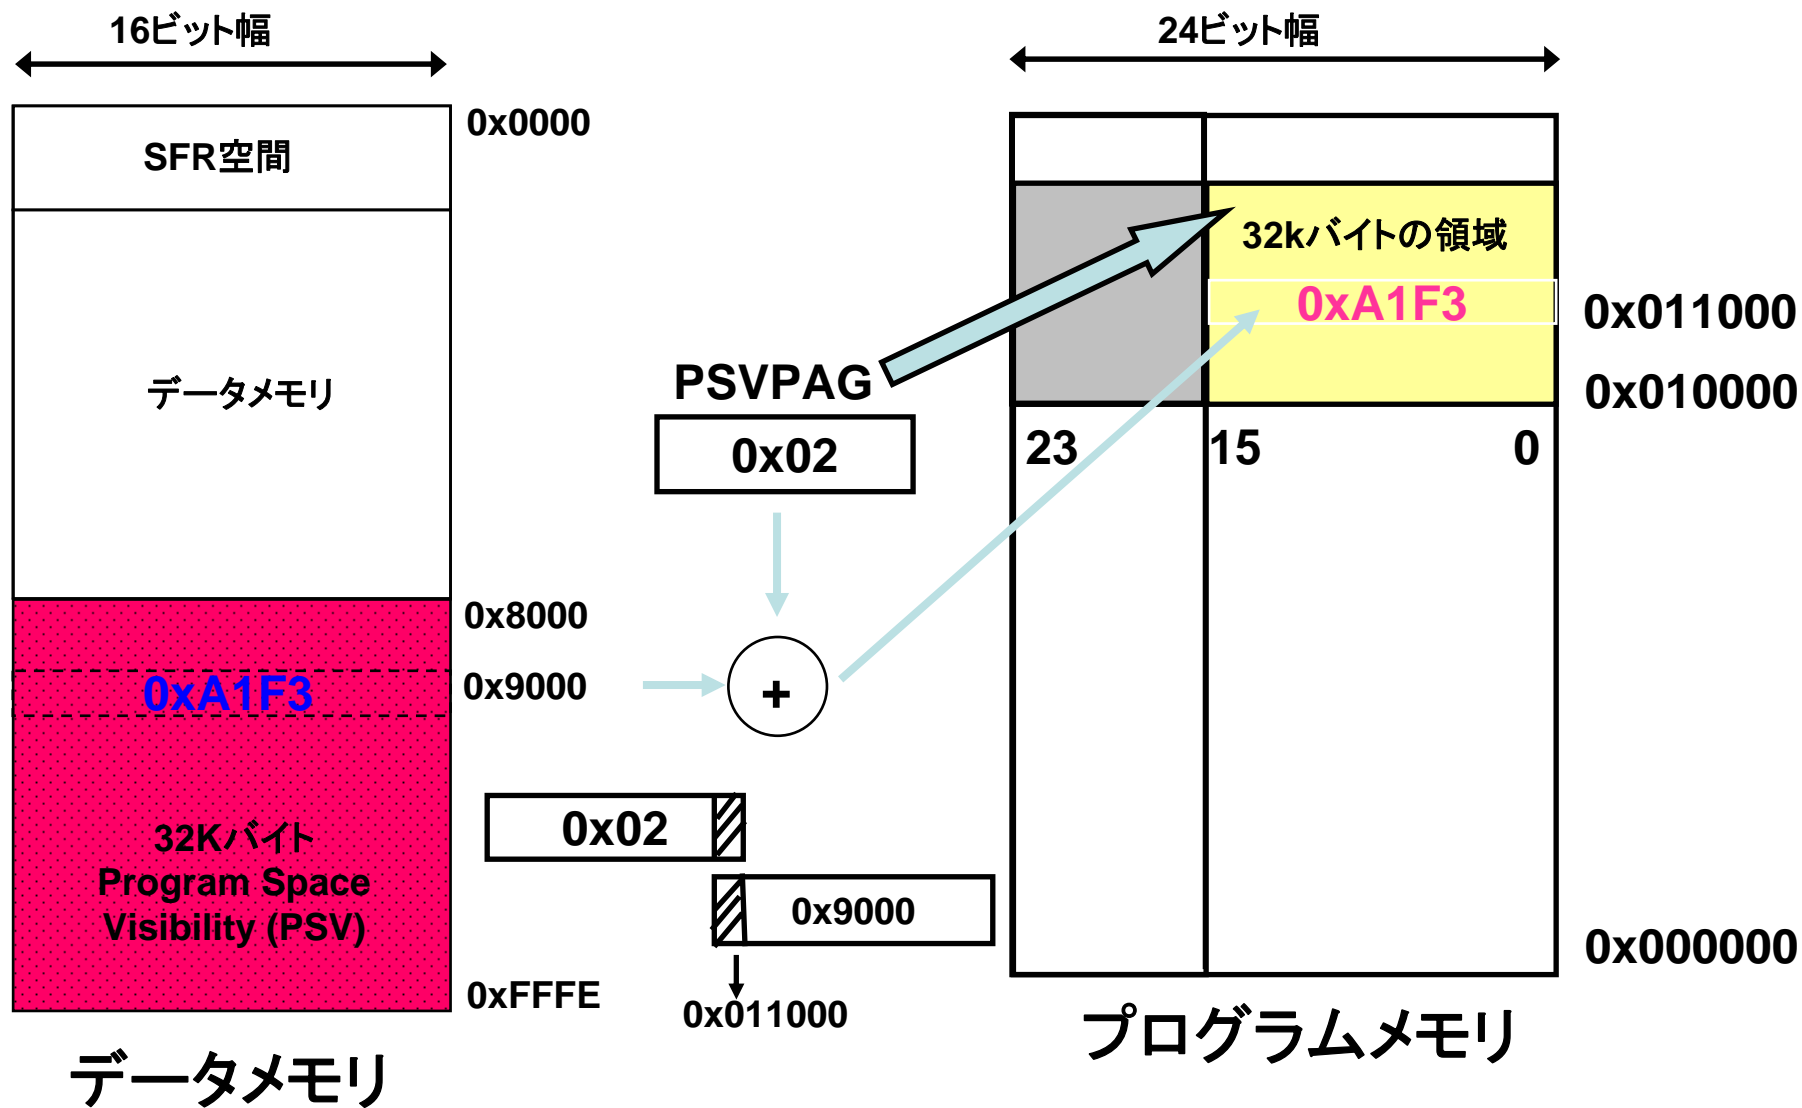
16ビット幅

SFR空間

0x0000

データメモリ

0x8000

0xA1F3

0x9000

32Kバイト
Program Space
Visibility (PSV)

0xFFFE

データメモリ

PSVPAG

0x02

+

0x02

0x9000

0x011000

24ビット幅

32kバイトの領域

0xA1F3

0x011000

0x010000

23

15

0

0x000000

プログラムメモリ